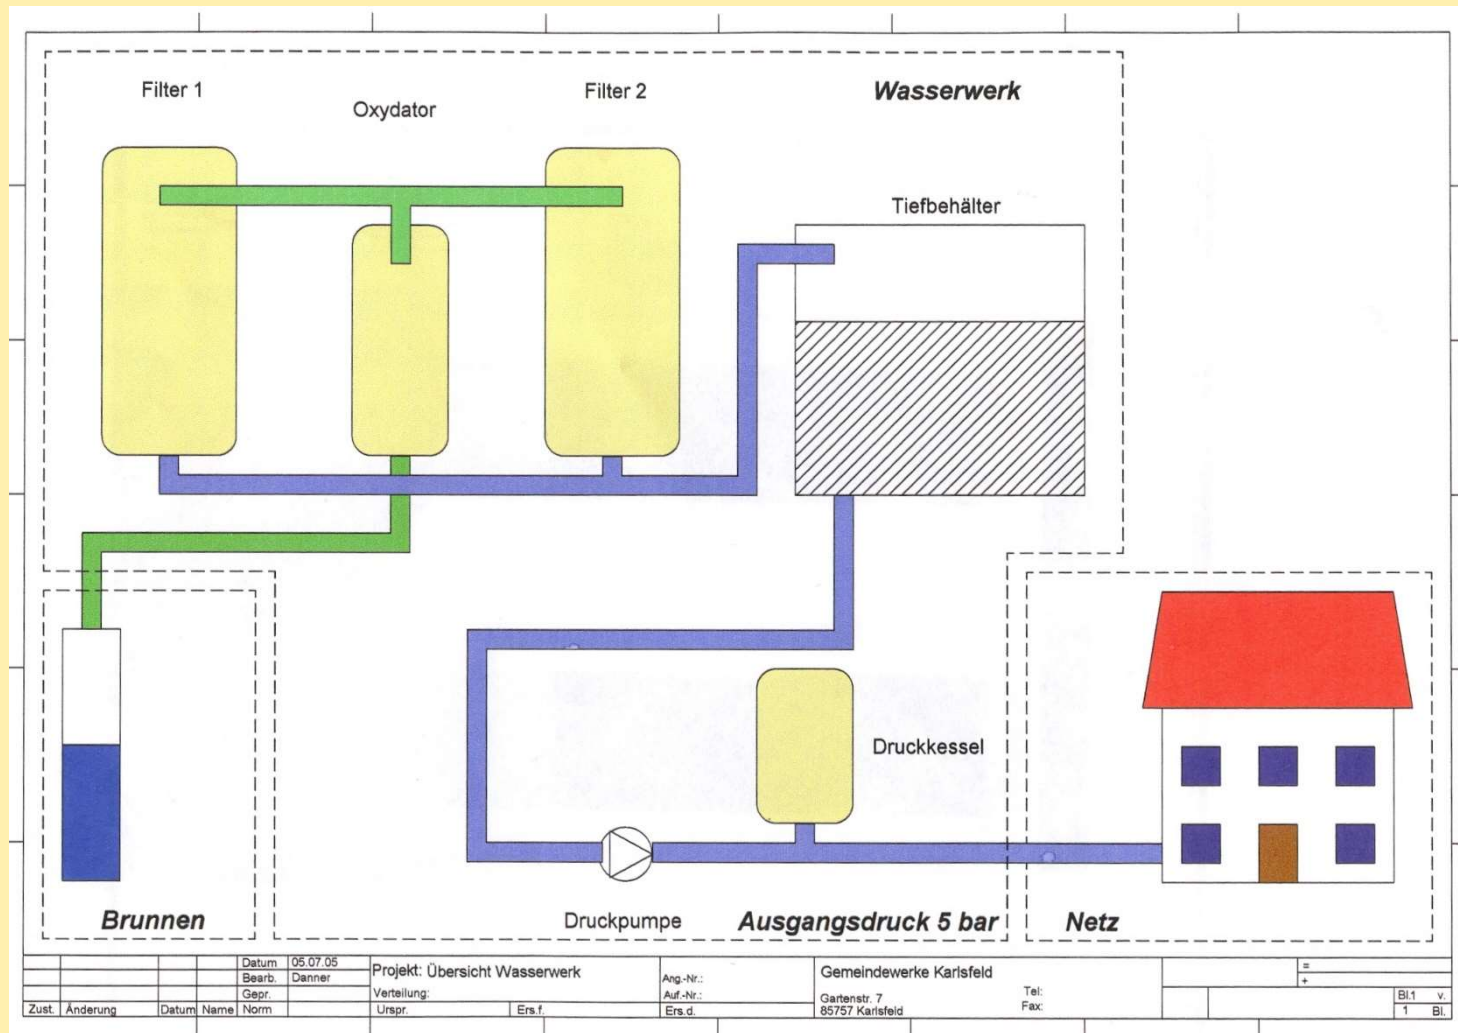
Filter 1

Oxydator

Filter 2

Wasserwerk

Tiefbehälter

Druckkessel

Brunnen

Druckpumpe

Ausgangsdruck 5 bar

Netz

| | | | Datum | 05.07.05 | Projekt: Übersicht Wasserwerk | Ang.-Nr.: | Gemeindewerke Karlsfeld | | = |
|---|---|---|---|---|---|---|---|---|---|
| | | | Bearb. | Danner | | Auf.-Nr.: | | Tel: | + |
| | | | Gepr. | | Verteilung: | | Gartenstr. 7 | Fax: | Bl.1 v. |
| Zust. Änderung | Datum | Name | Norm | | Urspr. Ers.f. | Ers.d. | 85757 Karlsfeld | | 1 Bl. |